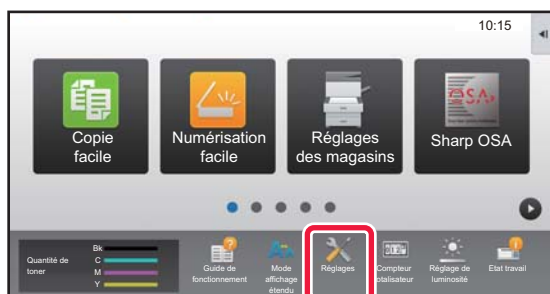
10:15

Copie facile

Numérisation facile

Réglages des magasins

Sharp OSA

Quantité de toner

Bk

C

M

Y

Guide de fonctionnement

Mode affichage étendu

Réglages

Compteur totalisateur

Réglage de luminosité

Etat travail